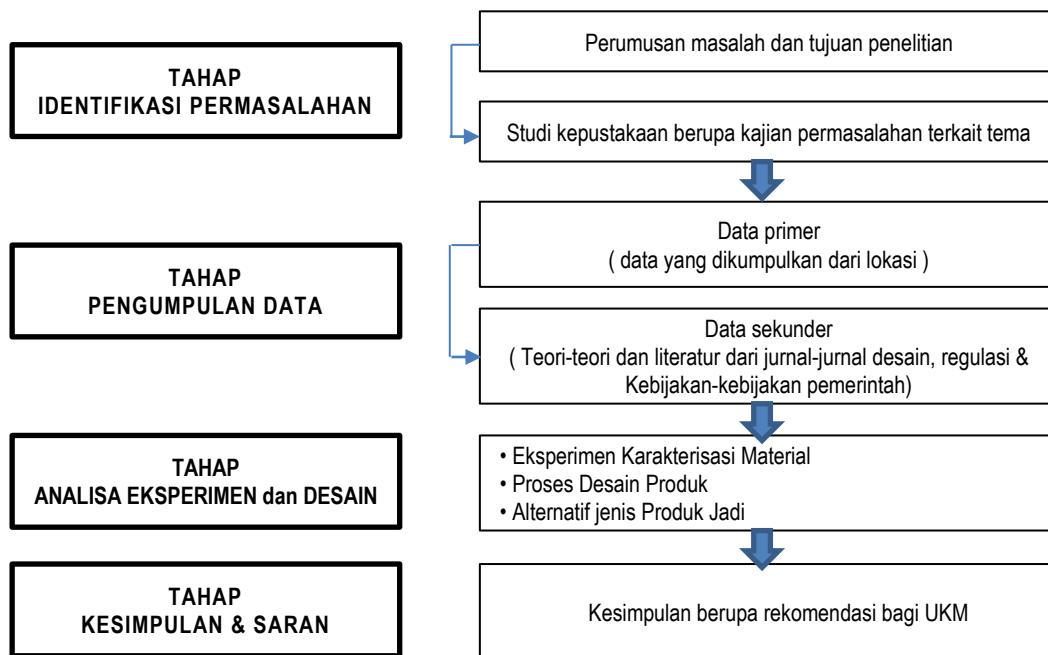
TAHAP
IDENTIFIKASI PERMASALAHAN

Perumusan masalah dan tujuan penelitian

Studi kepustakaan berupa kajian permasalahan terkait tema

TAHAP
PENGUMPULAN DATA

Data primer
( data yang dikumpulkan dari lokasi )

Data sekunder
( Teori-teori dan literatur dari jurnal-jurnal desain, regulasi & Kebijakan-kebijakan pemerintah)

TAHAP
ANALISA EKSPERIMEN dan DESAIN

• Eksperimen Karakterisasi Material
• Proses Desain Produk
• Alternatif jenis Produk Jadi

TAHAP
KESIMPULAN & SARAN

Kesimpulan berupa rekomendasi bagi UKM